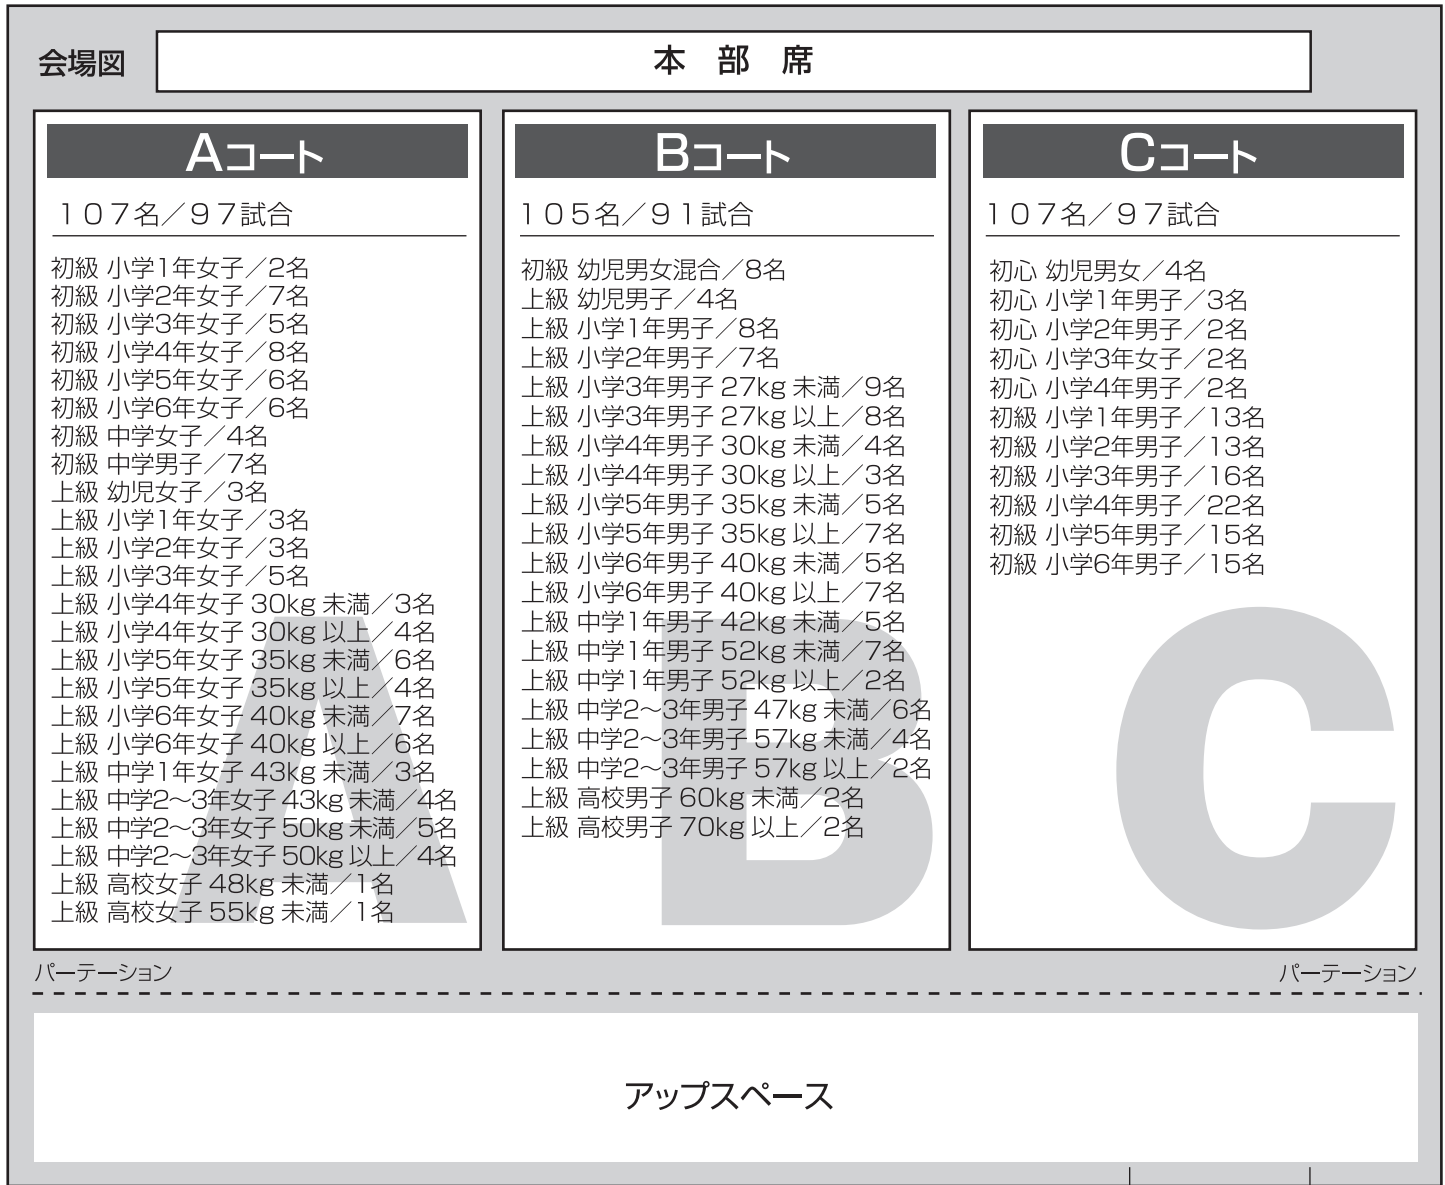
会場図

本 部 席

Aコート

107名／97試合

初級 小学1年女子／2名
初級 小学2年女子／7名
初級 小学3年女子／5名
初級 小学4年女子／8名
初級 小学5年女子／6名
初級 小学6年女子／6名
初級 中学女子／4名
初級 中学男子／7名
上級 幼児女子／3名
上級 小学1年女子／3名
上級 小学2年女子／3名
上級 小学3年女子／5名
上級 小学4年女子 30kg 未満／3名
上級 小学4年女子 30kg 以上／4名
上級 小学5年女子 35kg 未満／6名
上級 小学5年女子 35kg 以上／4名
上級 小学6年女子 40kg 未満／7名
上級 小学6年女子 40kg 以上／6名
上級 中学1年女子 43kg 未満／3名
上級 中学2～3年女子 43kg 未満／4名
上級 中学2～3年女子 50kg 未満／5名
上級 中学2～3年女子 50kg 以上／4名
上級 高校女子 48kg 未満／1名
上級 高校女子 55kg 未満／1名

Bコート

105名／91試合

初級 幼児男女混合／8名
上級 幼児男子／4名
上級 小学1年男子／8名
上級 小学2年男子／7名
上級 小学3年男子 27kg 未満／9名
上級 小学3年男子 27kg 以上／8名
上級 小学4年男子 30kg 未満／4名
上級 小学4年男子 30kg 以上／3名
上級 小学5年男子 35kg 未満／5名
上級 小学5年男子 35kg 以上／7名
上級 小学6年男子 40kg 未満／5名
上級 小学6年男子 40kg 以上／7名
上級 中学1年男子 42kg 未満／5名
上級 中学1年男子 52kg 未満／7名
上級 中学1年男子 52kg 以上／2名
上級 中学2～3年男子 47kg 未満／6名
上級 中学2～3年男子 57kg 未満／4名
上級 中学2～3年男子 57kg 以上／2名
上級 高校男子 60kg 未満／2名
上級 高校男子 70kg 以上／2名

Cコート

107名／97試合

初心 幼児男女／4名
初心 小学1年男子／3名
初心 小学2年男子／2名
初心 小学3年女子／2名
初心 小学4年男子／2名
初級 小学1年男子／13名
初級 小学2年男子／13名
初級 小学3年男子／16名
初級 小学4年男子／22名
初級 小学5年男子／15名
初級 小学6年男子／15名

パーテーション

パーテーション

アップスペース